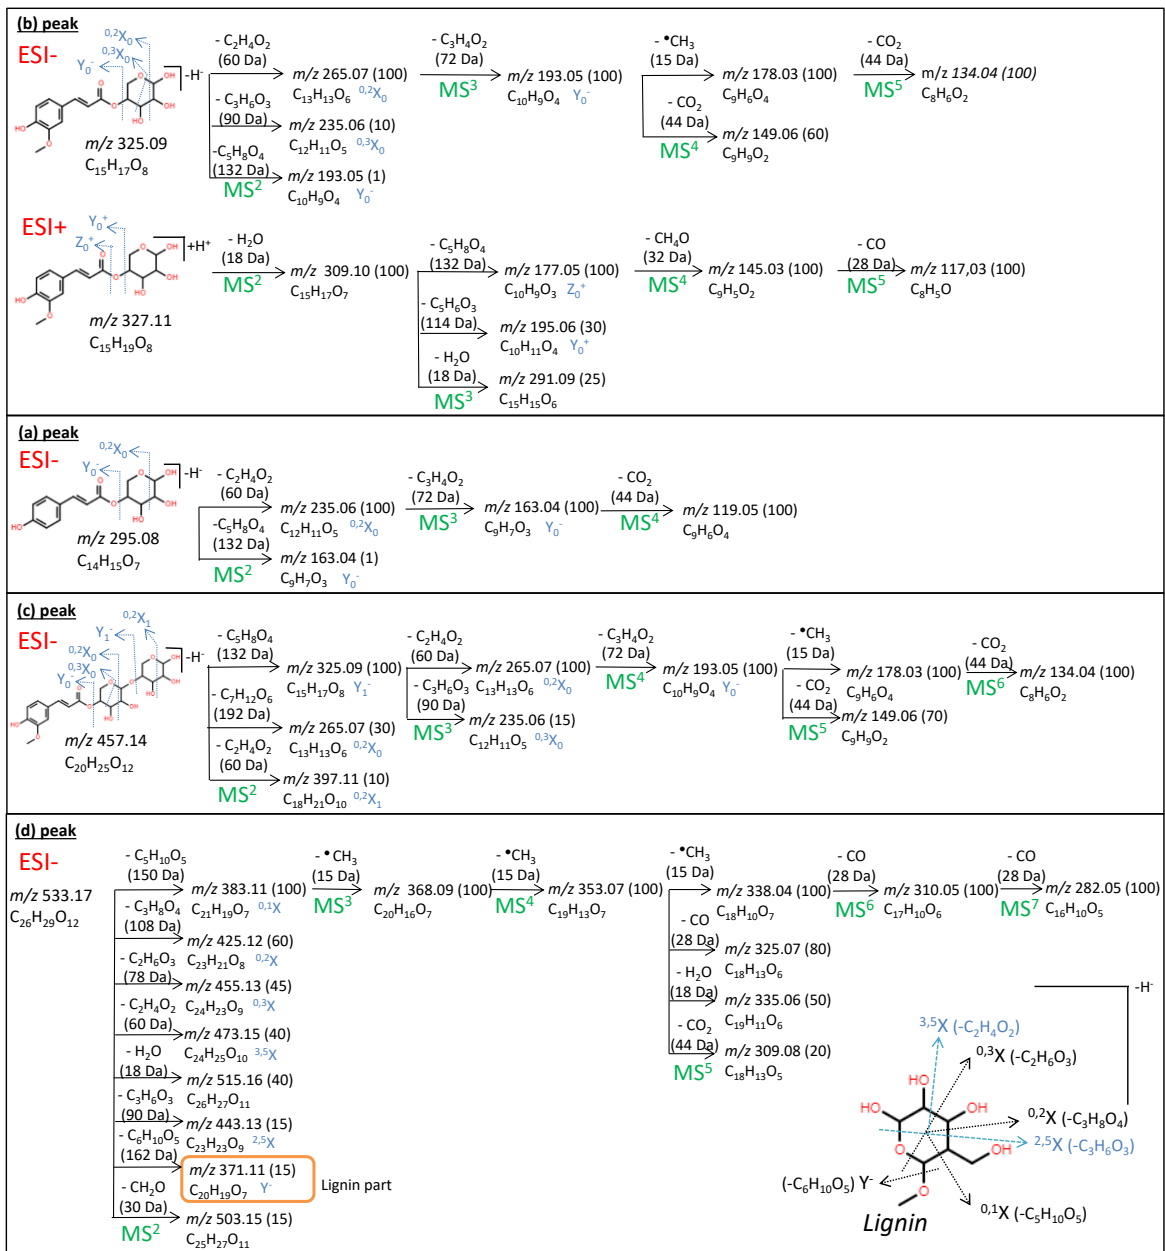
(b) peak
ESI-
$^{0,2}X_0$
$^{0,3}X_0$
$Y_0^-$
-H⁻
m/z 325.09
$C_{15}H_{17}O_8$
- $C_2H_4O_2$ (60 Da) m/z 265.07 (100) $C_{13}H_{13}O_6$ $^{0,2}X_0$
- $C_3H_6O_3$ (90 Da) m/z 235.06 (10) $C_{12}H_{11}O_5$ $^{0,3}X_0$
-$C_5H_8O_4$ (132 Da) m/z 193.05 (1) $C_{10}H_9O_4$ $Y_0^-$
MS²
- $C_3H_4O_2$ (72 Da) MS³ m/z 193.05 (100) $C_{10}H_9O_4$ $Y_0^-$
- •$CH_3$ (15 Da) m/z 178.03 (100) $C_9H_6O_4$
- $CO_2$ (44 Da) MS⁴ m/z 149.06 (60) $C_9H_9O_2$
- $CO_2$ (44 Da) MS⁵ m/z 134.04 (100) $C_8H_6O_2$

ESI+
$Y_0^+$
$Z_0^+$
+H⁺
m/z 327.11
$C_{15}H_{19}O_8$
- $H_2O$ (18 Da) MS² m/z 309.10 (100) $C_{15}H_{17}O_7$
- $C_5H_8O_4$ (132 Da) m/z 177.05 (100) $C_{10}H_9O_3$ $Z_0^+$
- $C_5H_6O_3$ (114 Da) m/z 195.06 (30) $C_{10}H_{11}O_4$ $Y_0^+$
- $H_2O$ (18 Da) MS³ m/z 291.09 (25) $C_{15}H_{15}O_6$
- $CH_4O$ (32 Da) MS⁴ m/z 145.03 (100) $C_9H_5O_2$
- CO (28 Da) MS⁵ m/z 117,03 (100) $C_8H_5O$

(a) peak
ESI-
$^{0,2}X_0$
$Y_0^-$
-H⁻
m/z 295.08
$C_{14}H_{15}O_7$
- $C_2H_4O_2$ (60 Da) m/z 235.06 (100) $C_{12}H_{11}O_5$ $^{0,2}X_0$
-$C_5H_8O_4$ (132 Da) m/z 163.04 (1) $C_9H_7O_3$ $Y_0^-$
MS²
- $C_3H_4O_2$ (72 Da) MS³ m/z 163.04 (100) $C_9H_7O_3$ $Y_0^-$
- $CO_2$ (44 Da) MS⁴ m/z 119.05 (100) $C_9H_6O_4$

(c) peak
ESI-
$^{0,2}X_1$
$Y_1^-$
$^{0,2}X_0$
$^{0,3}X_0$
$Y_0^-$
-H⁻
m/z 457.14
$C_{20}H_{25}O_{12}$
- $C_5H_8O_4$ (132 Da) m/z 325.09 (100) $C_{15}H_{17}O_8$ $Y_1^-$
- $C_7H_{12}O_6$ (192 Da) m/z 265.07 (30) $C_{13}H_{13}O_6$ $^{0,2}X_0$
- $C_2H_4O_2$ (60 Da) m/z 397.11 (10) $C_{18}H_{21}O_{10}$ $^{0,2}X_1$
MS²
- $C_2H_4O_2$ (60 Da) m/z 265.07 (100) $C_{13}H_{13}O_6$ $^{0,2}X_0$
- $C_3H_6O_3$ (90 Da) m/z 235.06 (15) $C_{12}H_{11}O_5$ $^{0,3}X_0$
MS³
- $C_3H_4O_2$ (72 Da) MS⁴ m/z 193.05 (100) $C_{10}H_9O_4$ $Y_0^-$
- •$CH_3$ (15 Da) m/z 178.03 (100) $C_9H_6O_4$
- $CO_2$ (44 Da) m/z 149.06 (70) $C_9H_9O_2$
MS⁵
- $CO_2$ (44 Da) MS⁶ m/z 134.04 (100) $C_8H_6O_2$

(d) peak
ESI-
m/z 533.17
$C_{26}H_{29}O_{12}$
- $C_5H_{10}O_5$ (150 Da) m/z 383.11 (100) $C_{21}H_{19}O_7$ $^{0,1}X$
- $C_3H_8O_4$ (108 Da) m/z 425.12 (60) $C_{23}H_{21}O_8$ $^{0,2}X$
- $C_2H_6O_3$ (78 Da) m/z 455.13 (45) $C_{24}H_{23}O_9$ $^{0,3}X$
- $C_2H_4O_2$ (60 Da) m/z 473.15 (40) $C_{24}H_{25}O_{10}$ $^{3,5}X$
- $H_2O$ (18 Da) m/z 515.16 (40) $C_{26}H_{27}O_{11}$
- $C_3H_6O_3$ (90 Da) m/z 443.13 (15) $C_{23}H_{23}O_9$ $^{2,5}X$
- $C_6H_{10}O_5$ (162 Da) m/z 371.11 (15) $C_{20}H_{19}O_7$ $Y^-$ Lignin part
- $CH_2O$ (30 Da) m/z 503.15 (15) $C_{25}H_{27}O_{11}$
MS²
- • $CH_3$ (15 Da) MS³ m/z 368.09 (100) $C_{20}H_{16}O_7$
- •$CH_3$ (15 Da) MS⁴ m/z 353.07 (100) $C_{19}H_{13}O_7$
- •$CH_3$ (15 Da) m/z 338.04 (100) $C_{18}H_{10}O_7$
- CO (28 Da) m/z 325.07 (80) $C_{18}H_{13}O_6$
- $H_2O$ (18 Da) m/z 335.06 (50) $C_{19}H_{11}O_6$
- $CO_2$ (44 Da) m/z 309.08 (20) $C_{18}H_{13}O_5$
MS⁵
- CO (28 Da) MS⁶ m/z 310.05 (100) $C_{17}H_{10}O_6$
- CO (28 Da) MS⁷ m/z 282.05 (100) $C_{16}H_{10}O_5$
-H⁻
$^{3,5}X$ (-$C_2H_4O_2$)
$^{0,3}X$ (-$C_2H_6O_3$)
$^{0,2}X$ (-$C_3H_8O_4$)
$^{2,5}X$ (-$C_3H_6O_3$)
HO HO OH OH
(-$C_6H_{10}O_5$) $Y^-$
$^{0,1}X$ (-$C_5H_{10}O_5$)
Lignin